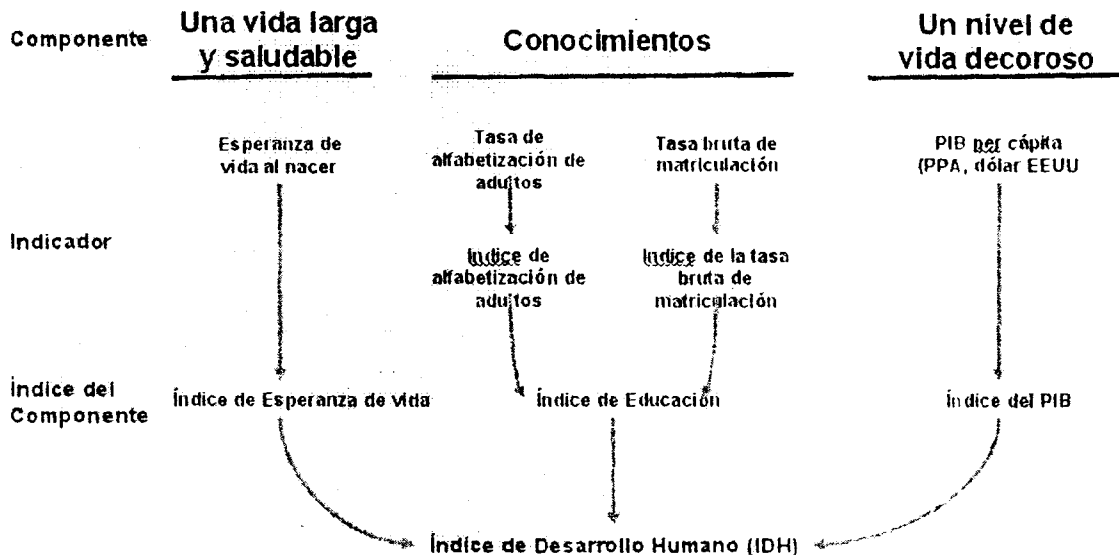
Componente

Una vida larga y saludable

Conocimientos

Un nivel de vida decoroso

Esperanza de vida al nacer

Tasa de alfabetización de adultos

Tasa bruta de matriculación

PIB per cápita (PPA, dólar EEUU

Indicador

Indice de alfabetización de adultos

Indice de la tasa bruta de matriculación

Índice del Componente

Índice de Esperanza de vida

Índice de Educación

Índice del PIB

Índice de Desarrollo Humano (IDH)